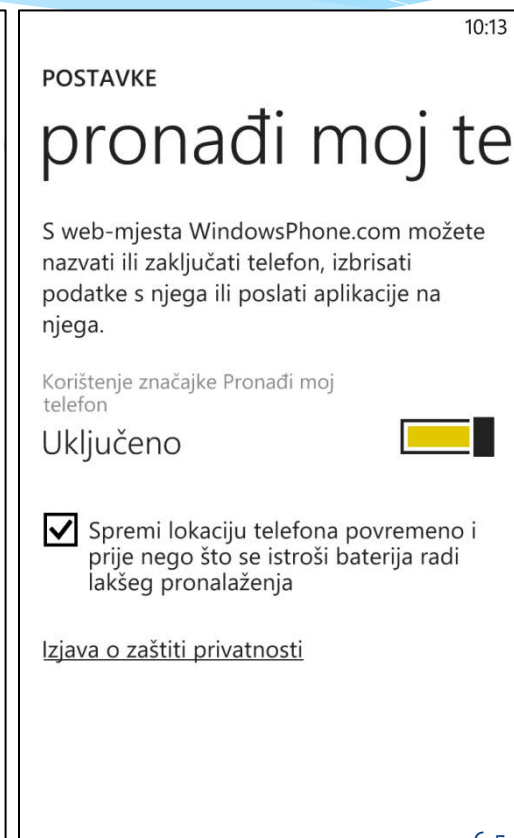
10:13

POSTAVKE

pronađi moj te

S web-mjesta WindowsPhone.com možete nazvati ili zaključati telefon, izbrisati podatke s njega ili poslati aplikacije na njega.

Korištenje značajke Pronađi moj telefon

Uključeno

Spremi lokaciju telefona povremeno i prije nego što se istroši baterija radi lakšeg pronalaženja

Izjava o zaštiti privatnosti

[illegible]